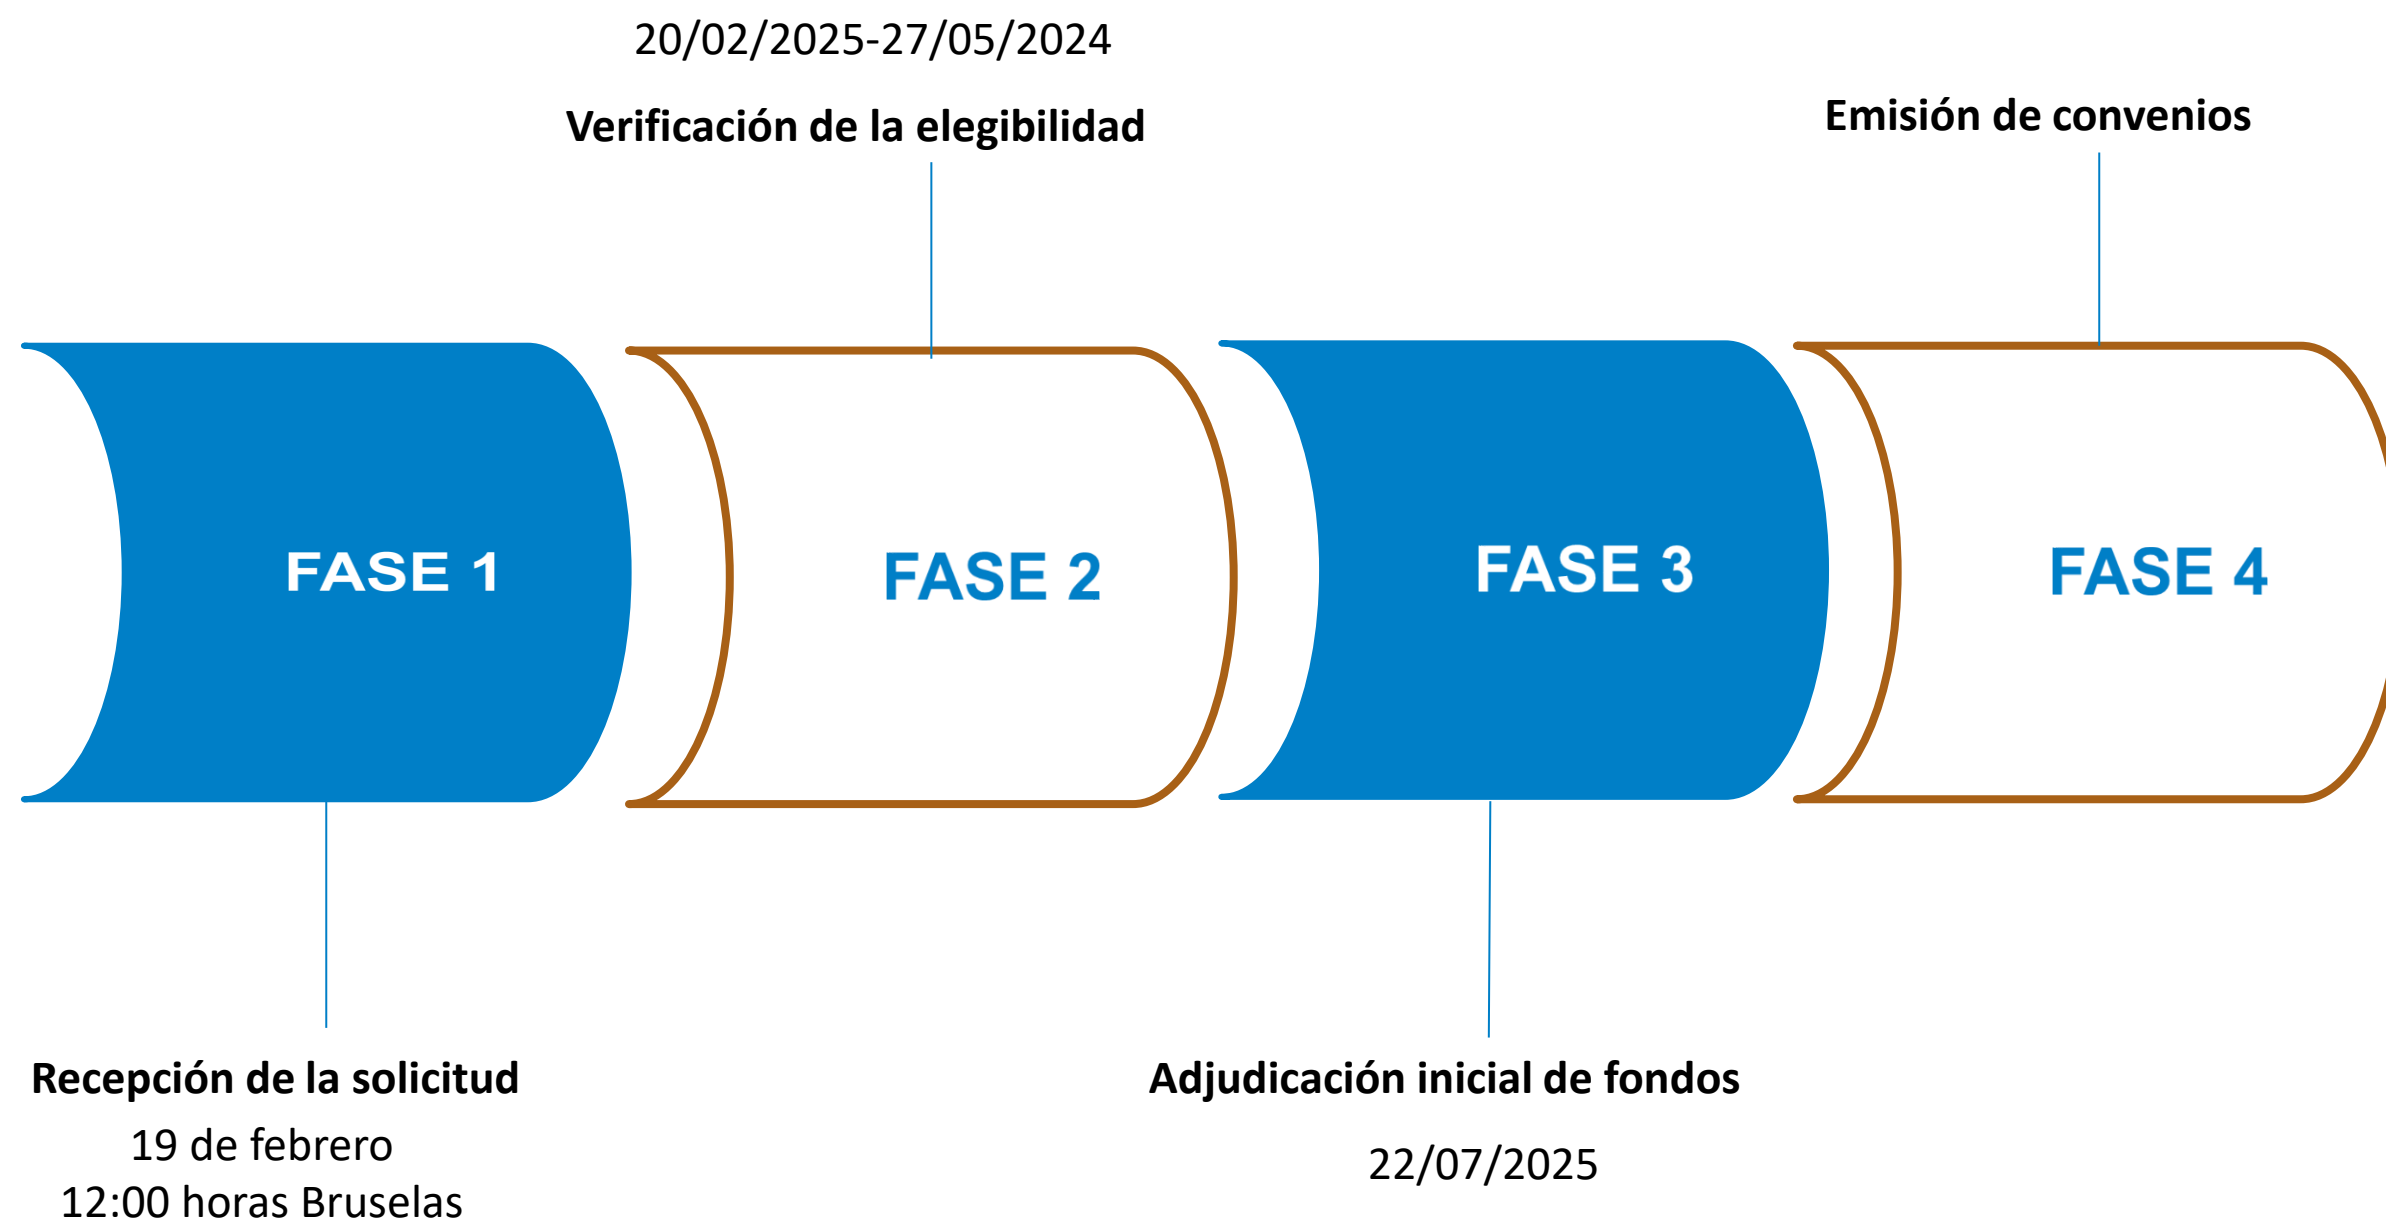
20/02/2025-27/05/2024

Verificación de la elegibilidad

Emisión de convenios

FASE 1

FASE 2

FASE 3

FASE 4

Recepción de la solicitud
19 de febrero
12:00 horas Bruselas

Adjudicación inicial de fondos

22/07/2025